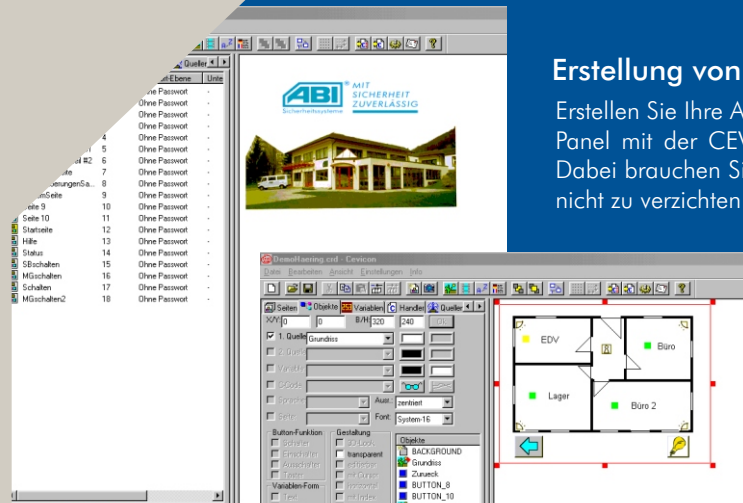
Erstellung von

Erstellen Sie Ihre A Panel mit der CEV Dabei brauchen Si nicht zu verzichten

Queller
t-Ebene | Unte
hne Passwort | -
Ohne Passwort | -
Ohne Passwort | -
Ohne Passwort | -
4 | Ohne Passwort | -
5 | Ohne Passwort | -
ol #2 | 6 | Ohne Passwort | -
eite | 7 | Ohne Passwort | -
gerungenSa... | 8 | Ohne Passwort | -
mSeite | 9 | Ohne Passwort | -
Seite 9 | 10 | Ohne Passwort | -
Seite 10 | 11 | Ohne Passwort | -
Startseite | 12 | Ohne Passwort | -
Hilfe | 13 | Ohne Passwort | -
Status | 14 | Ohne Passwort | -
SBschalten | 15 | Ohne Passwort | -
MGschalten | 16 | Ohne Passwort | -
Schalten | 17 | Ohne Passwort | -
MGschalten2 | 18 | Ohne Passwort | -

ABI MIT SICHERHEIT ZUVERLÄSSIG
Sicherheitssysteme

DemoHaering.crd - Cevicon
Datei Bearbeiten Ansicht Einstellungen Info
Seiten Objekte Variablen Handler Queller
X/Y 0 0 B/H 320 240 OK
1. Quelle Grundriss
2. Quelle
Variable
C-Code
Sprache Ausr. zentriert
Serie Font System-16
Button-Funktion
Schalten
Einschalten
Ausschalten
Taster
Variablen-Form
Text
Gestaltung
3D-Look
transparent
mit Rahmen
mit Cursor
mit Index
Objekte
BACKGROUND
Grundriss
Zurueck
BUTTON_8
BUTTON_10

EDV
Büro
Lager
Büro 2